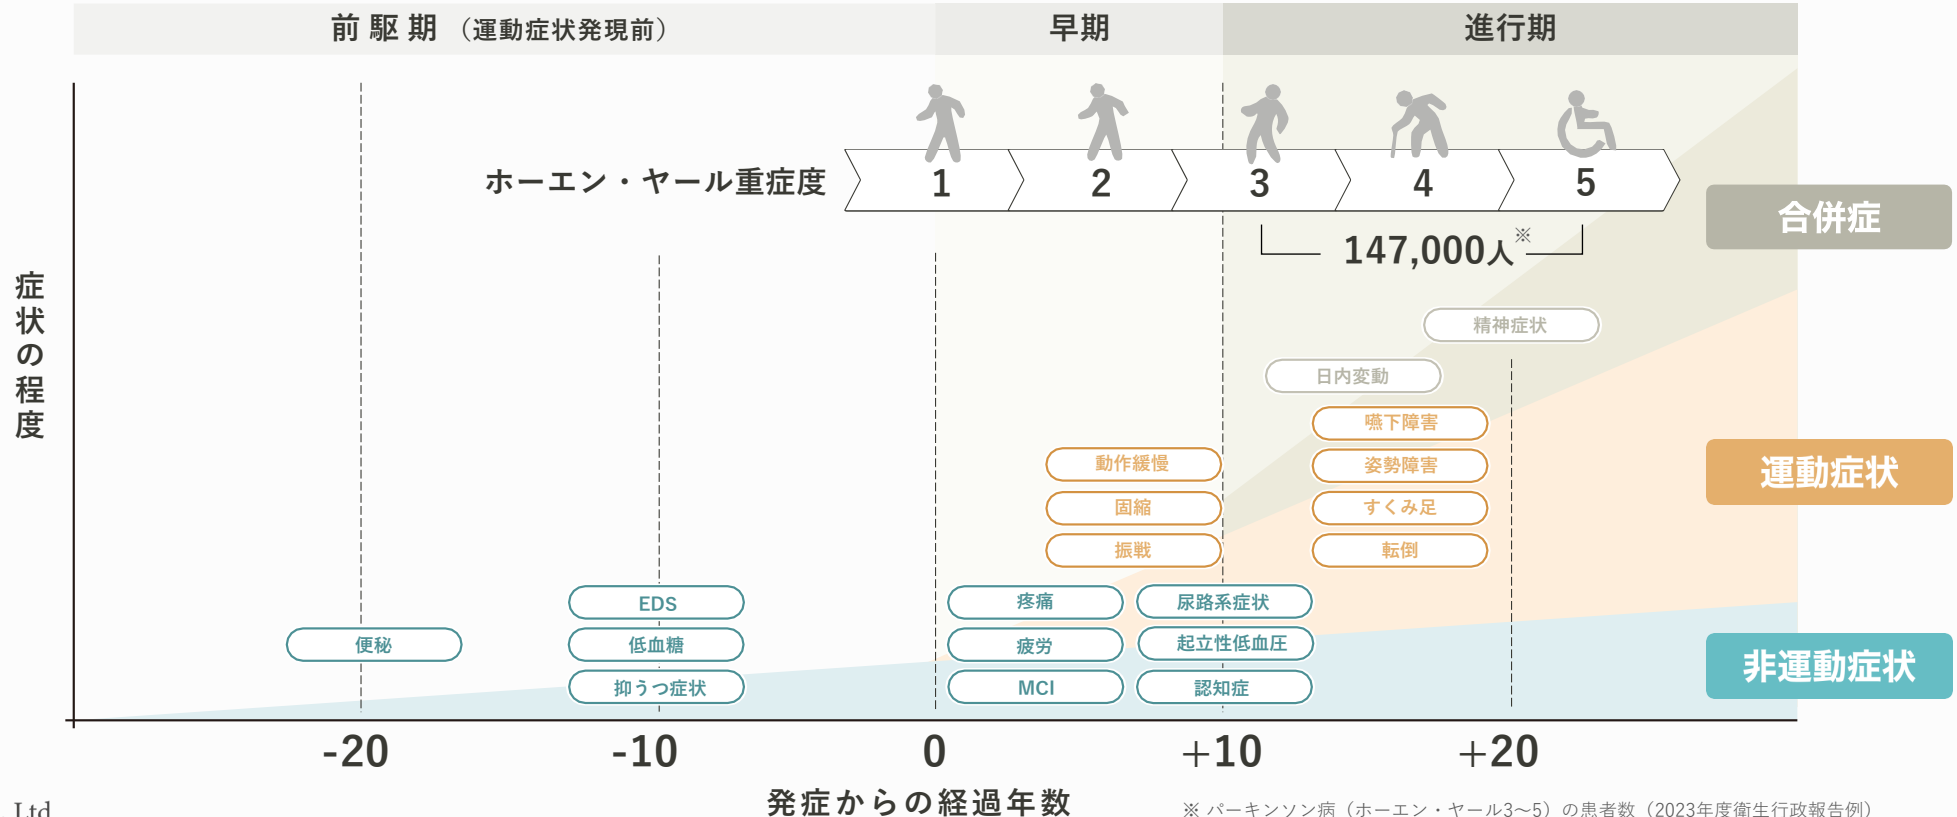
前駆期（運動症状発現前）　早期　進行期

症状の程度

ホーエン・ヤール重症度　1　2　3　4　5

147,000人※

合併症

精神症状

日内変動

嚥下障害

姿勢障害

すくみ足

転倒

動作緩慢

固縮

振戦

運動症状

EDS

便秘

低血糖

抑うつ症状

疼痛

疲労

MCI

尿路系症状

起立性低血圧

認知症

非運動症状

-20　-10　0　+10　+20

発症からの経過年数

Ltd

※ パーキンソン病（ホーエン・ヤール3～5）の患者数（2023年度衛生行政報告例）